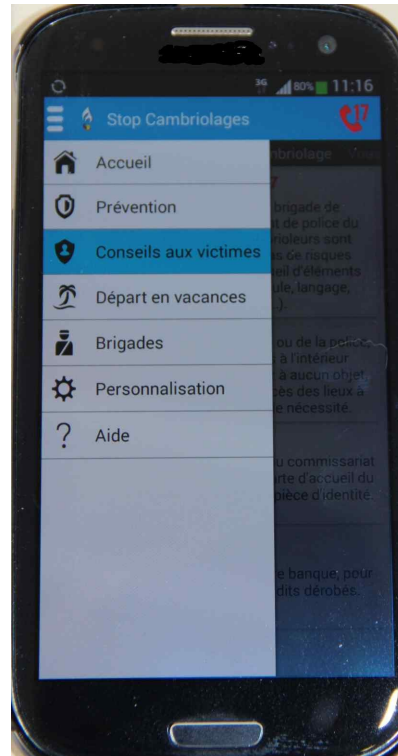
3G 80% 11:16

Stop Cambriolages

17

Accueil

Prévention

Conseils aux victimes

Départ en vacances

Brigades

Personnalisation

Aide

mbriolage

7

brigade de
t de police du
rioleurs sont
s de risques
eil d'éléments
ule, langage,
).

ou de la police
à l'intérieur
à aucun objet
ès des lieux à
de nécessité.

u commissariat
rte d'accueil du
pièce d'identité.

e banque, pour
dits dérobés.